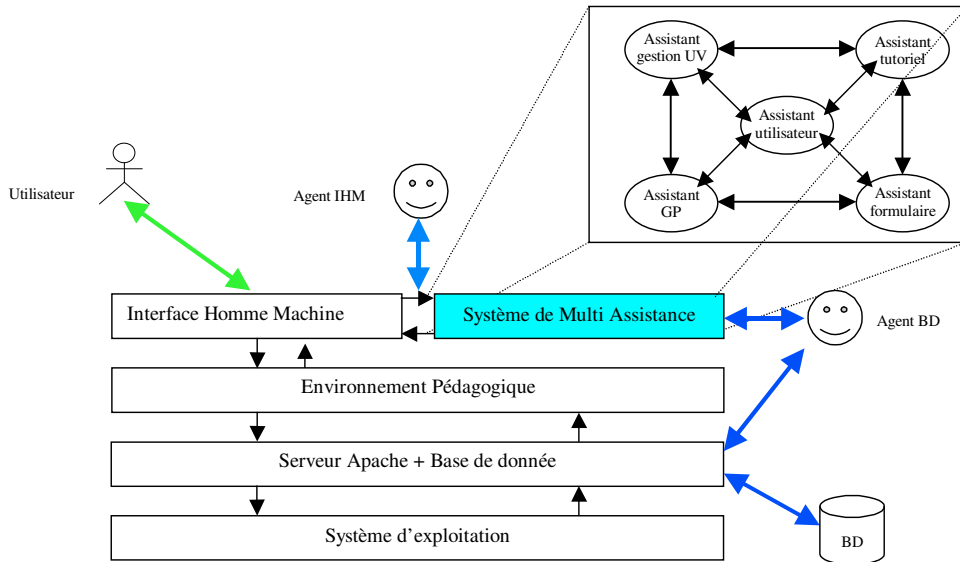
Assistant gestion UV

Assistant tutoriel

Assistant utilisateur

Assistant GP

Assistant formulaire

Utilisateur

Agent IHM

Interface Homme Machine

Système de Multi Assistance

Agent BD

Environnement Pédagogique

Serveur Apache + Base de donnée

Système d'exploitation

BD